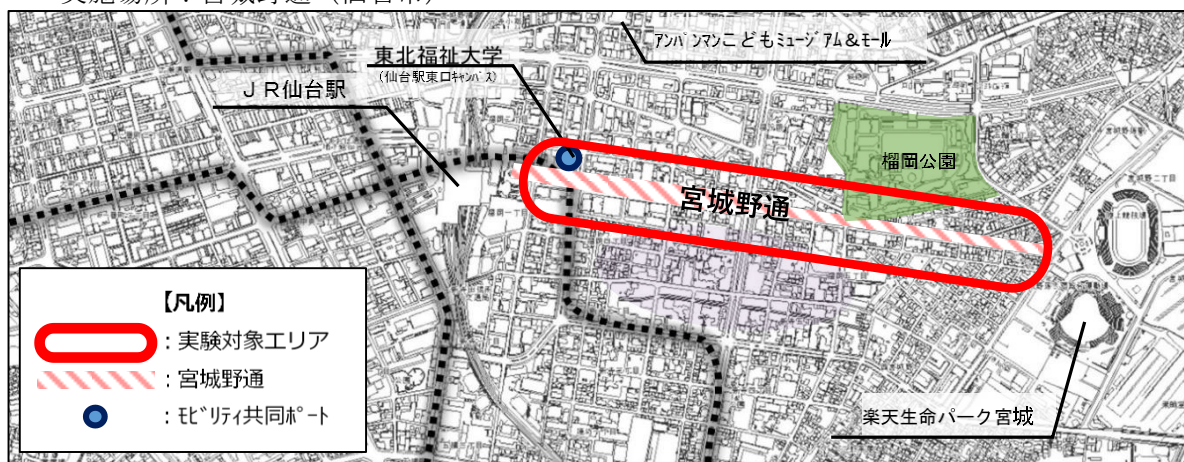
実施場所：宮城野通（仙台市）

アンパンマンこどもミュージアム＆モール

東北福祉大学
（仙台駅東口キャンパス）

ＪＲ仙台駅

榴岡公園

宮城野通

【凡例】
：実験対象エリア
：宮城野通
：モビリティ共同ポート

楽天生命パーク宮城